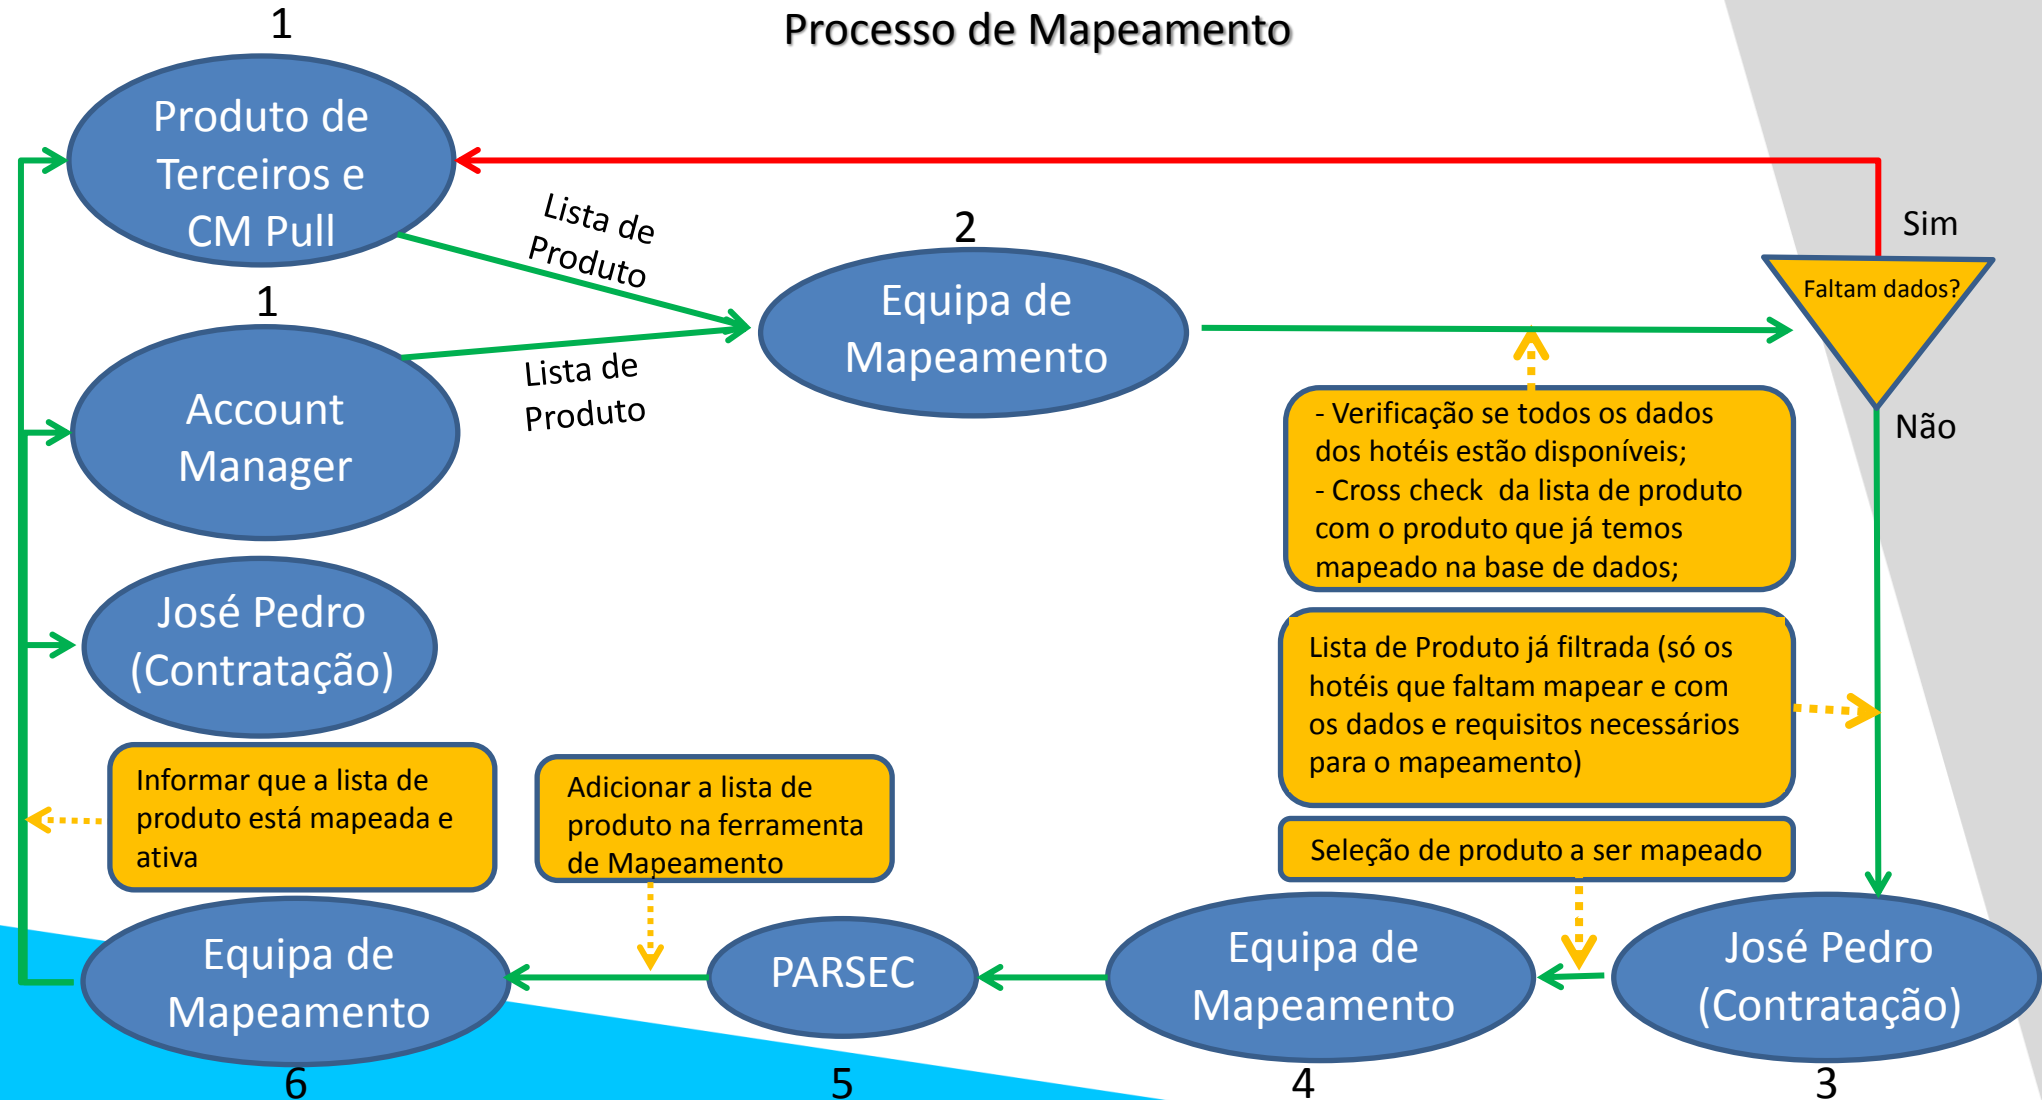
Processo de Mapeamento

1

Produto de Terceiros e CM Pull

Lista de Produto

2

Equipa de Mapeamento

Sim

Faltam dados?

Não

1

Account Manager

Lista de Produto

- Verificação se todos os dados dos hotéis estão disponíveis;
- Cross check da lista de produto com o produto que já temos mapeado na base de dados;

José Pedro (Contratação)

Lista de Produto já filtrada (só os hotéis que faltam mapear e com os dados e requisitos necessários para o mapeamento)

Informar que a lista de produto está mapeada e ativa

Adicionar a lista de produto na ferramenta de Mapeamento

Seleção de produto a ser mapeado

Equipa de Mapeamento

PARSEC

Equipa de Mapeamento

José Pedro (Contratação)

6

5

4

3